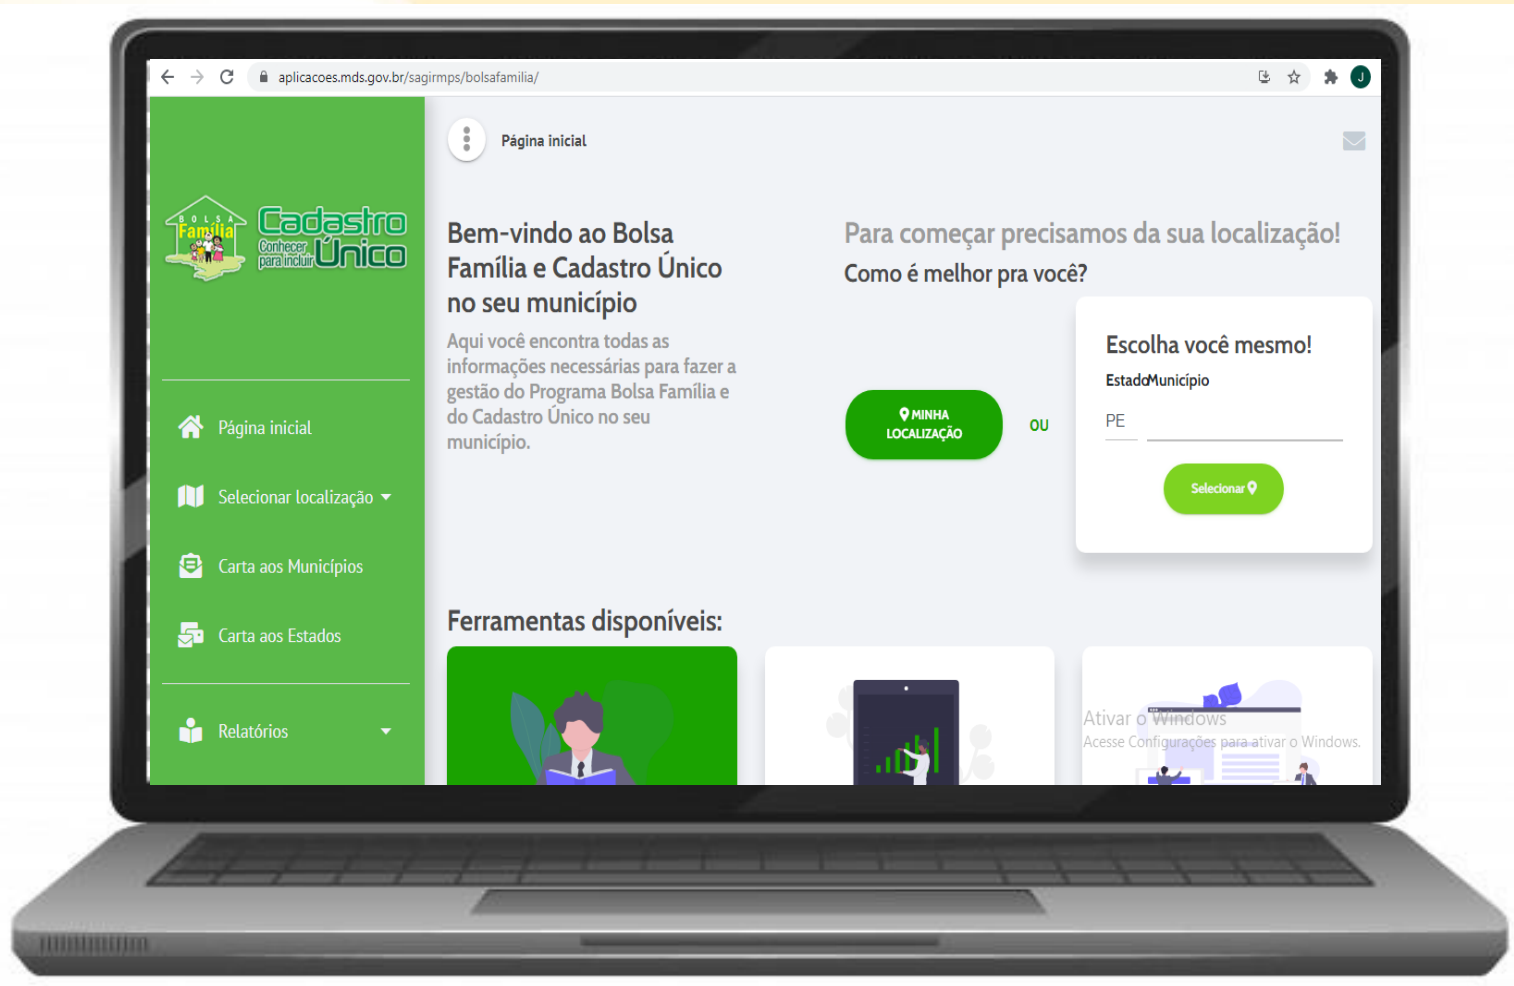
aplicacoes.mds.gov.br/sagirmps/bolsafamilia/

J

BOLSA Família Cadastro Conhecer para incluir Único

Página inicial

Selecionar localização

Carta aos Municípios

Carta aos Estados

Relatórios

Página inicial

Bem-vindo ao Bolsa Família e Cadastro Único no seu município

Aqui você encontra todas as informações necessárias para fazer a gestão do Programa Bolsa Família e do Cadastro Único no seu município.

Para começar precisamos da sua localização!

Como é melhor pra você?

MINHA LOCALIZAÇÃO

OU

Escolha você mesmo!

Estado Município

PE

Selecionar

Ferramentas disponíveis:

Ativar o Windows

Acesse Configurações para ativar o Windows.